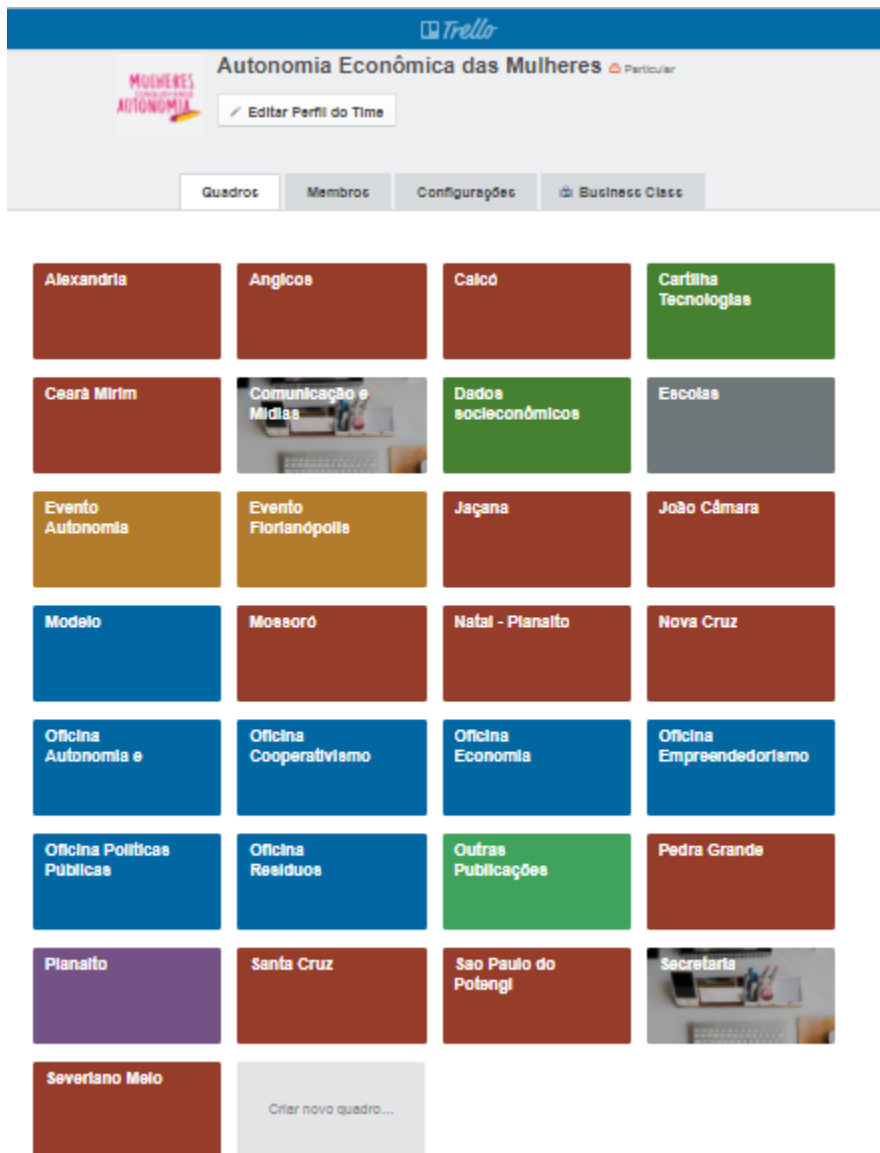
Trello

MULHERES AUTONOMIA

Autonomia Econômica das Mulheres Particular

Editar Perfil do Time

Quadros | Membros | Configurações | Business Class

Alexandria

Angicos

Caicó

Cartilha Tecnologias

Ceará Mirim

Comunicação e Mídias

Dados socieconômicos

Escolas

Evento Autonomia

Evento Florianópolis

Jaçana

João Câmara

Modelo

Mossoró

Natal - Planalto

Nova Cruz

Oficina Autonomia e

Oficina Cooperativismo

Oficina Economia

Oficina Empreendedorismo

Oficina Políticas Públicas

Oficina Resíduos

Outras Publicações

Pedra Grande

Planalto

Santa Cruz

Sao Paulo do Potengi

Secretaria

Severiano Melo

Criar novo quadro...